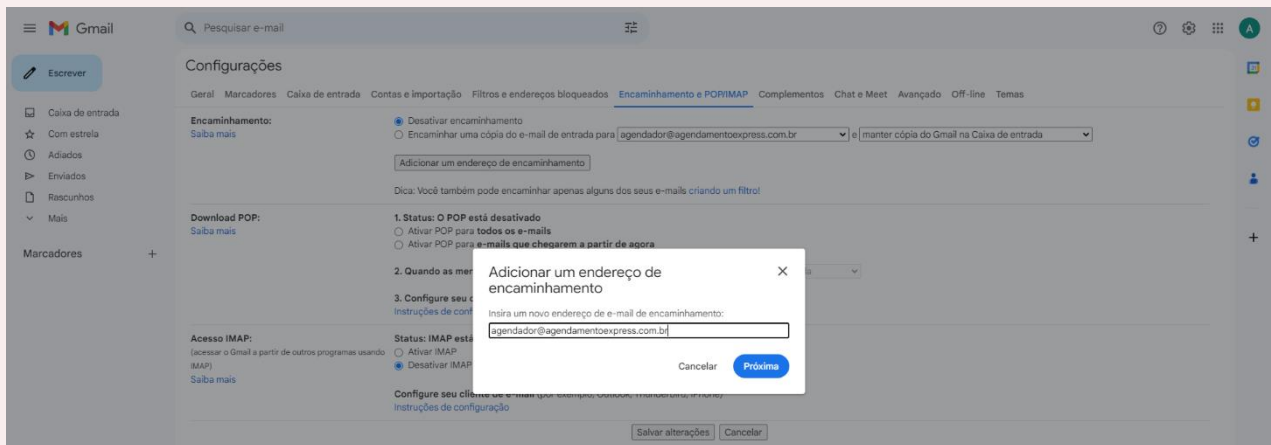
Gmail

Pesquisar e-mail

A

Escrever

Caixa de entrada
Com estrela
Adiados
Enviados
Rascunhos
Mais

Marcadores +

Configurações

Geral Marcadores Caixa de entrada Contas e importação Filtros e endereços bloqueados Encaminhamento e POP/IMAP Complementos Chat e Meet Avançado Off-line Temas

Encaminhamento:
Saiba mais

Desativar encaminhamento
Encaminhar uma cópia do e-mail de entrada para agendador@agendamentoexpress.com.br e manter cópia do Gmail na Caixa de entrada

Adicionar um endereço de encaminhamento

Dica: Você também pode encaminhar apenas alguns dos seus e-mails criando um filtro!

Download POP:
Saiba mais

1. Status: O POP está desativado
Ativar POP para todos os e-mails
Ativar POP para e-mails que chegarem a partir de agora

2. Quando as men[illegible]

3. Configure seu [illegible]
Instruções de conf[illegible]

Acesso IMAP:
(acessar o Gmail a partir de outros programas usando IMAP)
Saiba mais

Status: IMAP está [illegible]
Ativar IMAP
Desativar IMAP

Configure seu cli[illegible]
Instruções de configuração

Salvar alterações Cancelar

Adicionar um endereço de encaminhamento

Insira um novo endereço de e-mail de encaminhamento:

agendador@agendamentoexpress.com.br

Cancelar Próxima